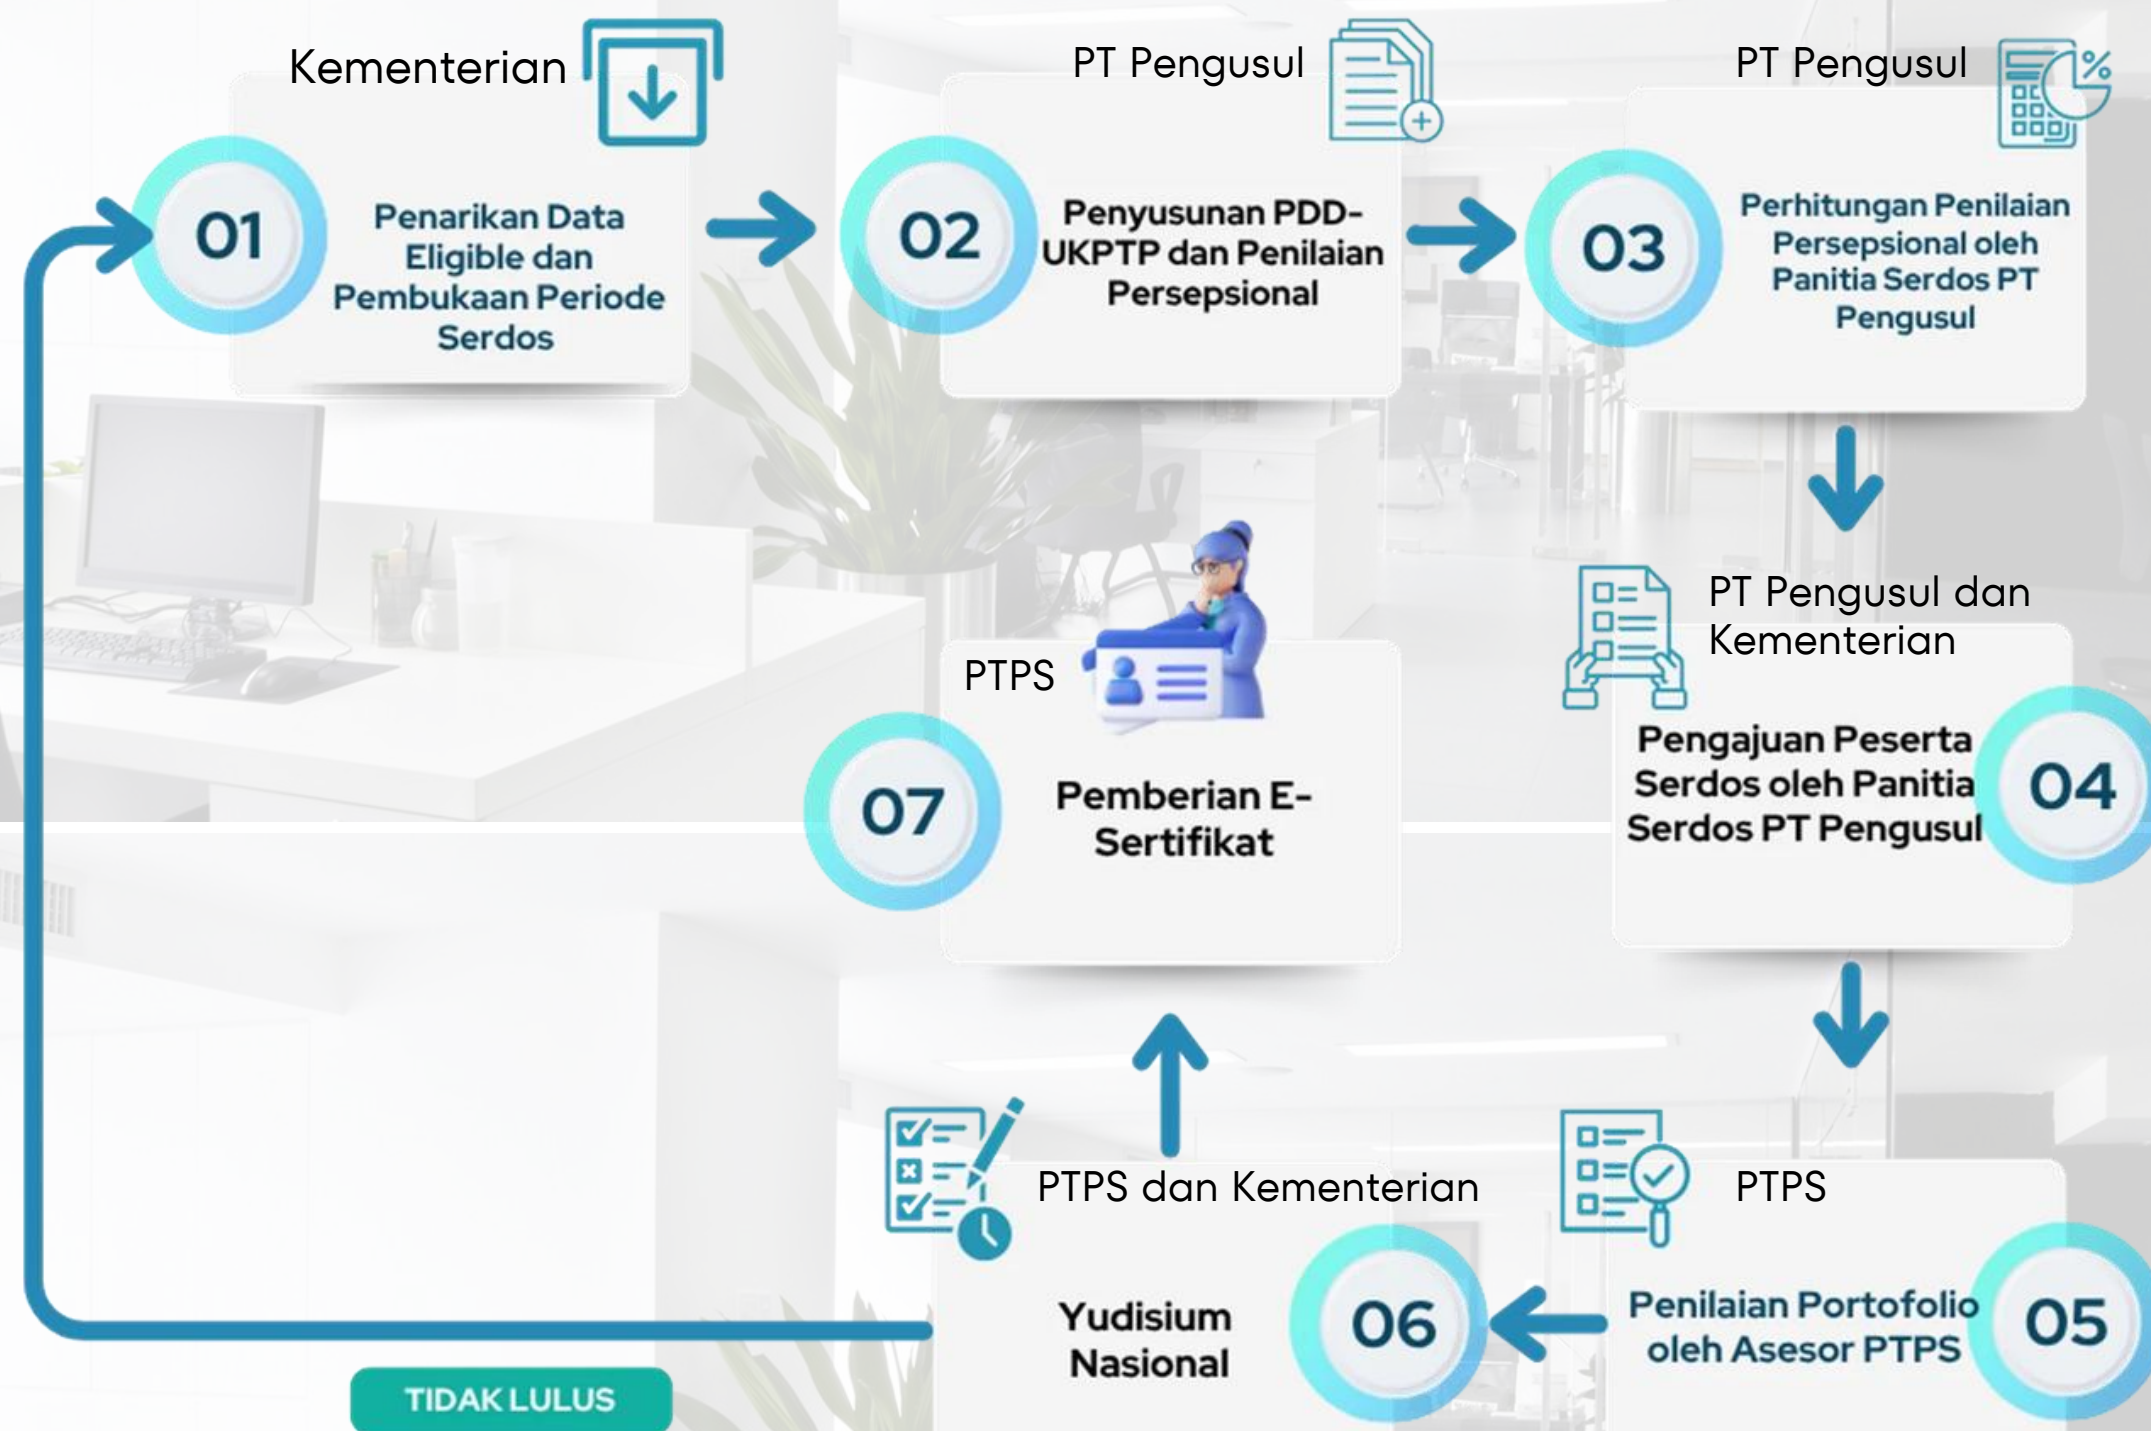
Kementerian

01

Penarikan Data Eligible dan Pembukaan Periode Serdos

PT Pengusul

02

Penyusunan PDD-UKPTP dan Penilaian Persepsional

PT Pengusul

03

Perhitungan Penilaian Persepsional oleh Panitia Serdos PT Pengusul

PT Pengusul dan Kementerian

Pengajuan Peserta Serdos oleh Panitia Serdos PT Pengusul

04

PTPS

Penilaian Portofolio oleh Asesor PTPS

05

PTPS dan Kementerian

Yudisium Nasional

06

PTPS

07

Pemberian E-Sertifikat

TIDAK LULUS